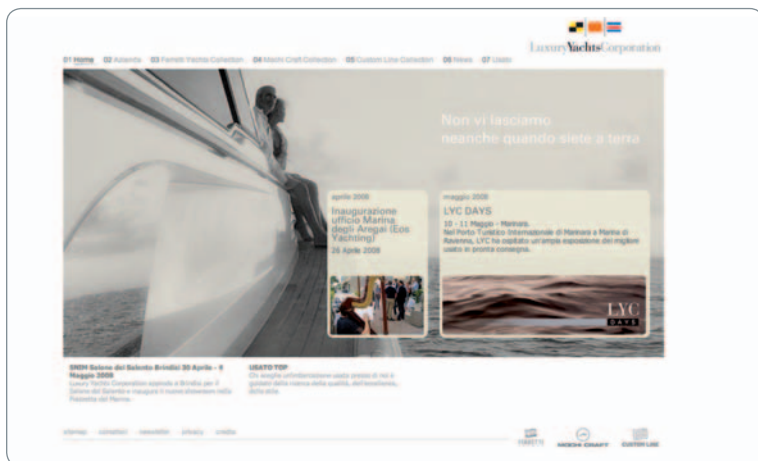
LuxuryYachtsCorporation

01 Home 02 Azienda 03 Ferretti Yachts Collection 04 Mochi Craft Collection 05 Custom Line Collection 06 News 07 Usato

Non vi lasciamo neanche quando siete a terra

aprile 2008
Inaugurazione ufficio Marina degli Aregai (Eos Yachting)
26 Aprile 2008

maggio 2008
LYC DAYS
10 - 11 Maggio - Marinara.
Nel Porto Turistico Internazionale di Marinara a Marina di Ravenna, LYC ha capitato un'ampia esposizione dei migliori usato in pronta consegna.

LYC DAYS

SNIM Salone del Salento Brindisi 30 Aprile - 4 Maggio 2008
Luxury Yachts Corporation approda a Brindisi per il Salone del Salento e inaugura il nuovo showroom nella Palmetta del Marina.

USATO TOP
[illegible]

sitemap contatti newsletter privacy credits

FERRETTI MOCHI CRAFT CUSTOM LINE